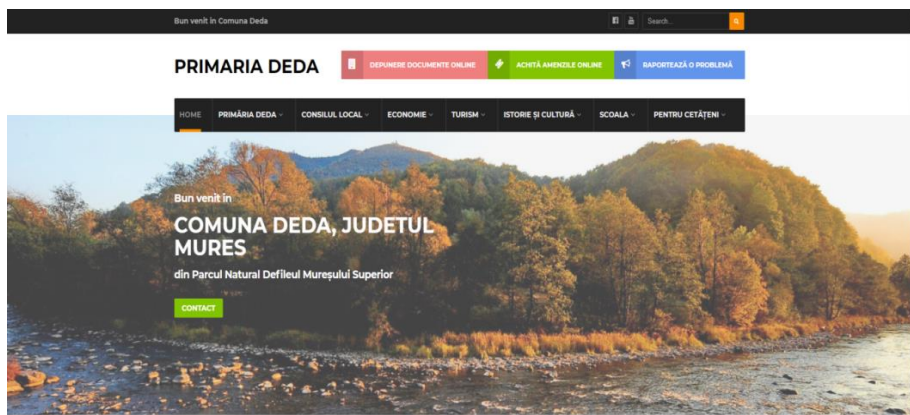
Bun venit în Comuna Deda

Search...

PRIMARIA DEDA

DEPUNERE DOCUMENTE ONLINE

ACHITĂ AMENZILE ONLINE

RAPORTEAZĂ O PROBLEMĂ

HOME PRIMĂRIA DEDA CONSILIUL LOCAL ECONOMIE TURISM ISTORIE ȘI CULTURĂ SCOALA PENTRU CETĂȚENI

Bun venit in

COMUNA DEDA, JUDETUL MURES

din Parcul Natural Defileul Mureșului Superior

CONTACT